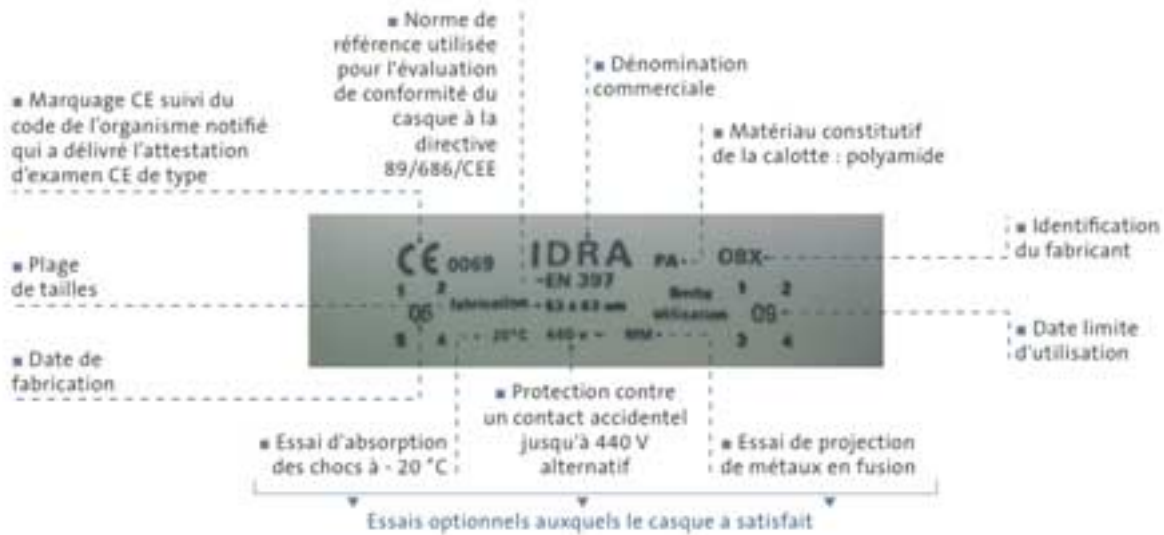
■ Norme de référence utilisée pour l'évaluation de conformité du casque à la directive 89/686/CEE

■ Dénomination commerciale

■ Marquage CE suivi du code de l'organisme notifié qui a délivré l'attestation d'examen CE de type

■ Matériau constitutif de la calotte : polyamide

■ Identification du fabricant

■ Plage de tailles

■ Date limite d'utilisation

■ Date de fabrication

CE 0069 IDRA PA OBX
-EN 397
1 2 fabrication - 53 à 63 cm limite utilisation 1 2
06 09
3 4 - 20°C 440 v ~ MM 3 4

■ Protection contre un contact accidentel jusqu'à 440 V alternatif

■ Essai d'absorption des chocs à - 20 °C

■ Essai de projection de métaux en fusion

Essais optionnels auxquels le casque a satisfait